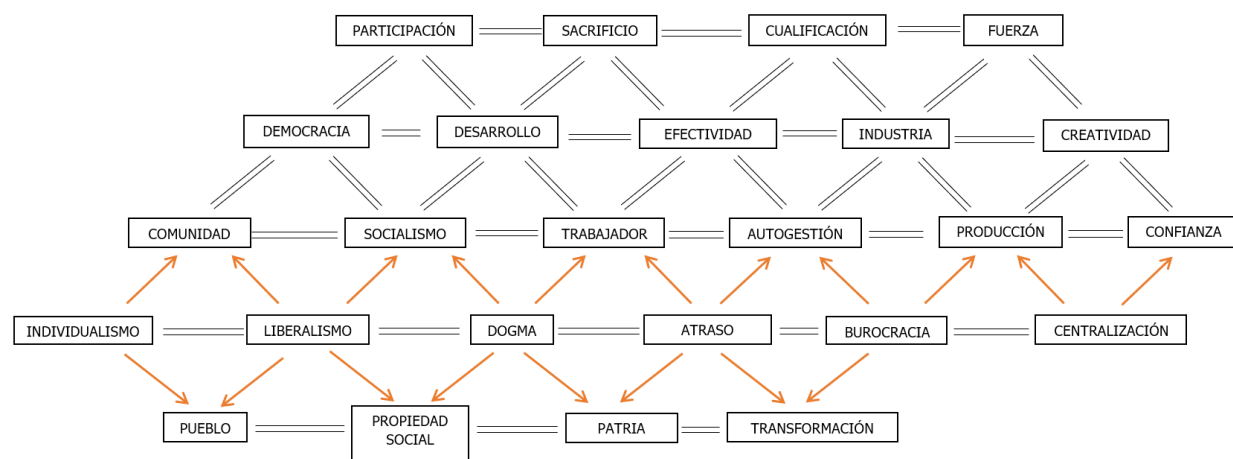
PARTICIPACIÓN
SACRIFICIO
CUALIFICACIÓN
FUERZA

DEMOCRACIA
DESARROLLO
EFECTIVIDAD
INDUSTRIA
CREATIVIDAD

COMUNIDAD
SOCIALISMO
TRABAJADOR
AUTOGESTIÓN
PRODUCCIÓN
CONFIANZA

INDIVIDUALISMO
LIBERALISMO
DOGMA
ATRASO
BUROCRACIA
CENTRALIZACIÓN

PUEBLO
PROPIEDAD SOCIAL
PATRIA
TRANSFORMACIÓN